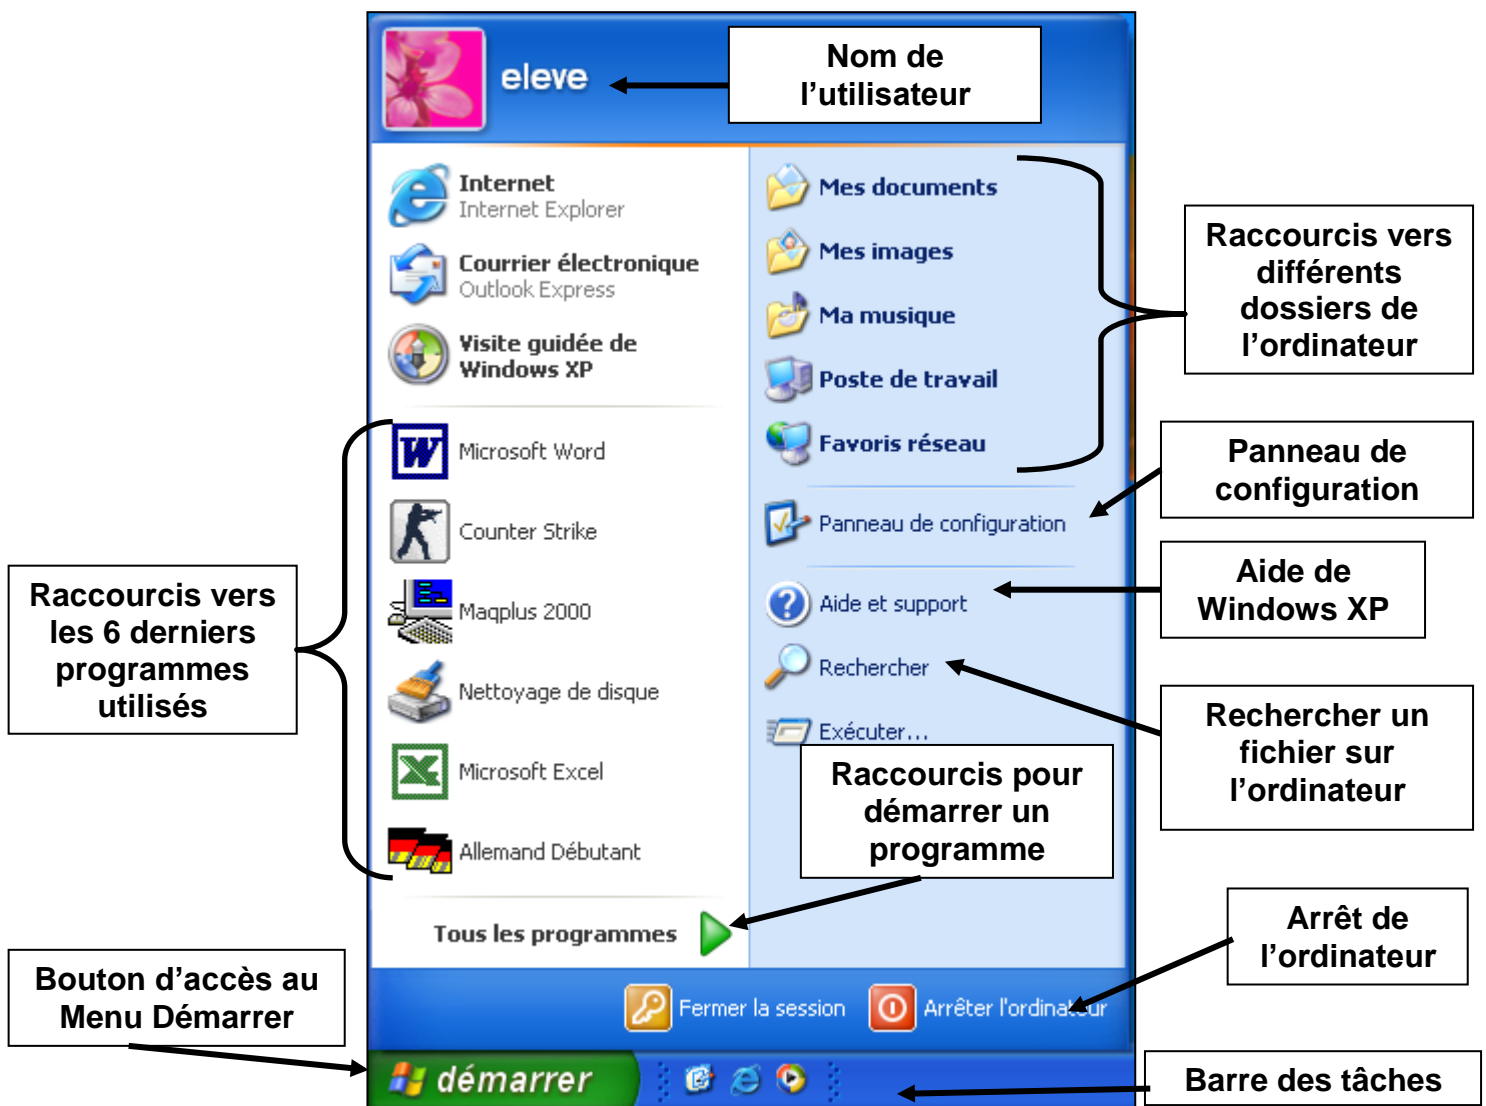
eleve

Nom de l'utilisateur

Internet
Internet Explorer

Courrier électronique
Outlook Express

Visite guidée de Windows XP

Microsoft Word

Counter Strike

Maqplus 2000

Nettoyage de disque

Microsoft Excel

Allemand Débutant

Tous les programmes

Mes documents

Mes images

Ma musique

Poste de travail

Favoris réseau

Panneau de configuration

Aide et support

Rechercher

Exécuter...

Raccourcis vers différents dossiers de l'ordinateur

Panneau de configuration

Aide de Windows XP

Rechercher un fichier sur l'ordinateur

Raccourcis pour démarrer un programme

Raccourcis vers les 6 derniers programmes utilisés

Arrêt de l'ordinateur

Fermer la session

Arrêter l'ordinat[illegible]ur

Bouton d'accès au Menu Démarrer

démarrer

Barre des tâches